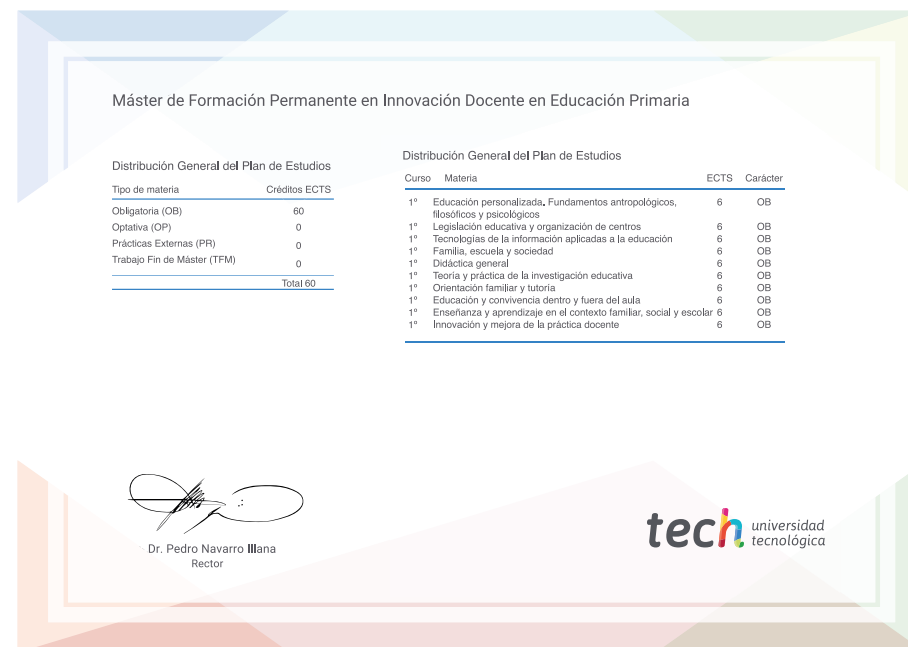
Máster de Formación Permanente en Innovación Docente en Educación Primaria

Distribución General del Plan de Estudios

| Tipo de materia | Créditos ECTS |
|---|---|
| Obligatoria (OB) | 60 |
| Optativa (OP) | 0 |
| Prácticas Externas (PR) | 0 |
| Trabajo Fin de Máster (TFM) | 0 |
| | Total 60 |

Distribución General del Plan de Estudios

| Curso | Materia | ECTS | Carácter |
|---|---|---|---|
| 1º | Educación personalizada. Fundamentos antropológicos, filosóficos y psicológicos | 6 | OB |
| 1º | Legislación educativa y organización de centros | 6 | OB |
| 1º | Tecnologías de la información aplicadas a la educación | 6 | OB |
| 1º | Familia, escuela y sociedad | 6 | OB |
| 1º | Didáctica general | 6 | OB |
| 1º | Teoría y práctica de la investigación educativa | 6 | OB |
| 1º | Orientación familiar y tutoría | 6 | OB |
| 1º | Educación y convivencia dentro y fuera del aula | 6 | OB |
| 1º | Enseñanza y aprendizaje en el contexto familiar, social y escolar | 6 | OB |
| 1º | Innovación y mejora de la práctica docente | 6 | OB |

Dr. Pedro Navarro Illana
Rector

tech universidad tecnológica